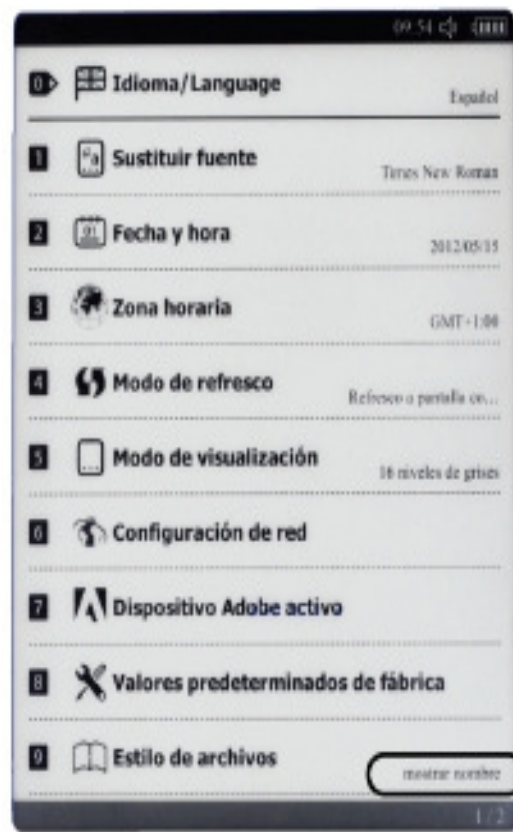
09:54

0 Idioma/Language
Español

1 Sustituir fuente
Times New Roman

2 Fecha y hora
2012/05/15

3 Zona horaria
GMT+1:00

4 Modo de refresco
Refresco a pantalla co...

5 Modo de visualización
16 niveles de grises

6 Configuración de red

7 Dispositivo Adobe activo

8 Valores predeterminados de fábrica

9 Estilo de archivos
mostrar nombre

1/2